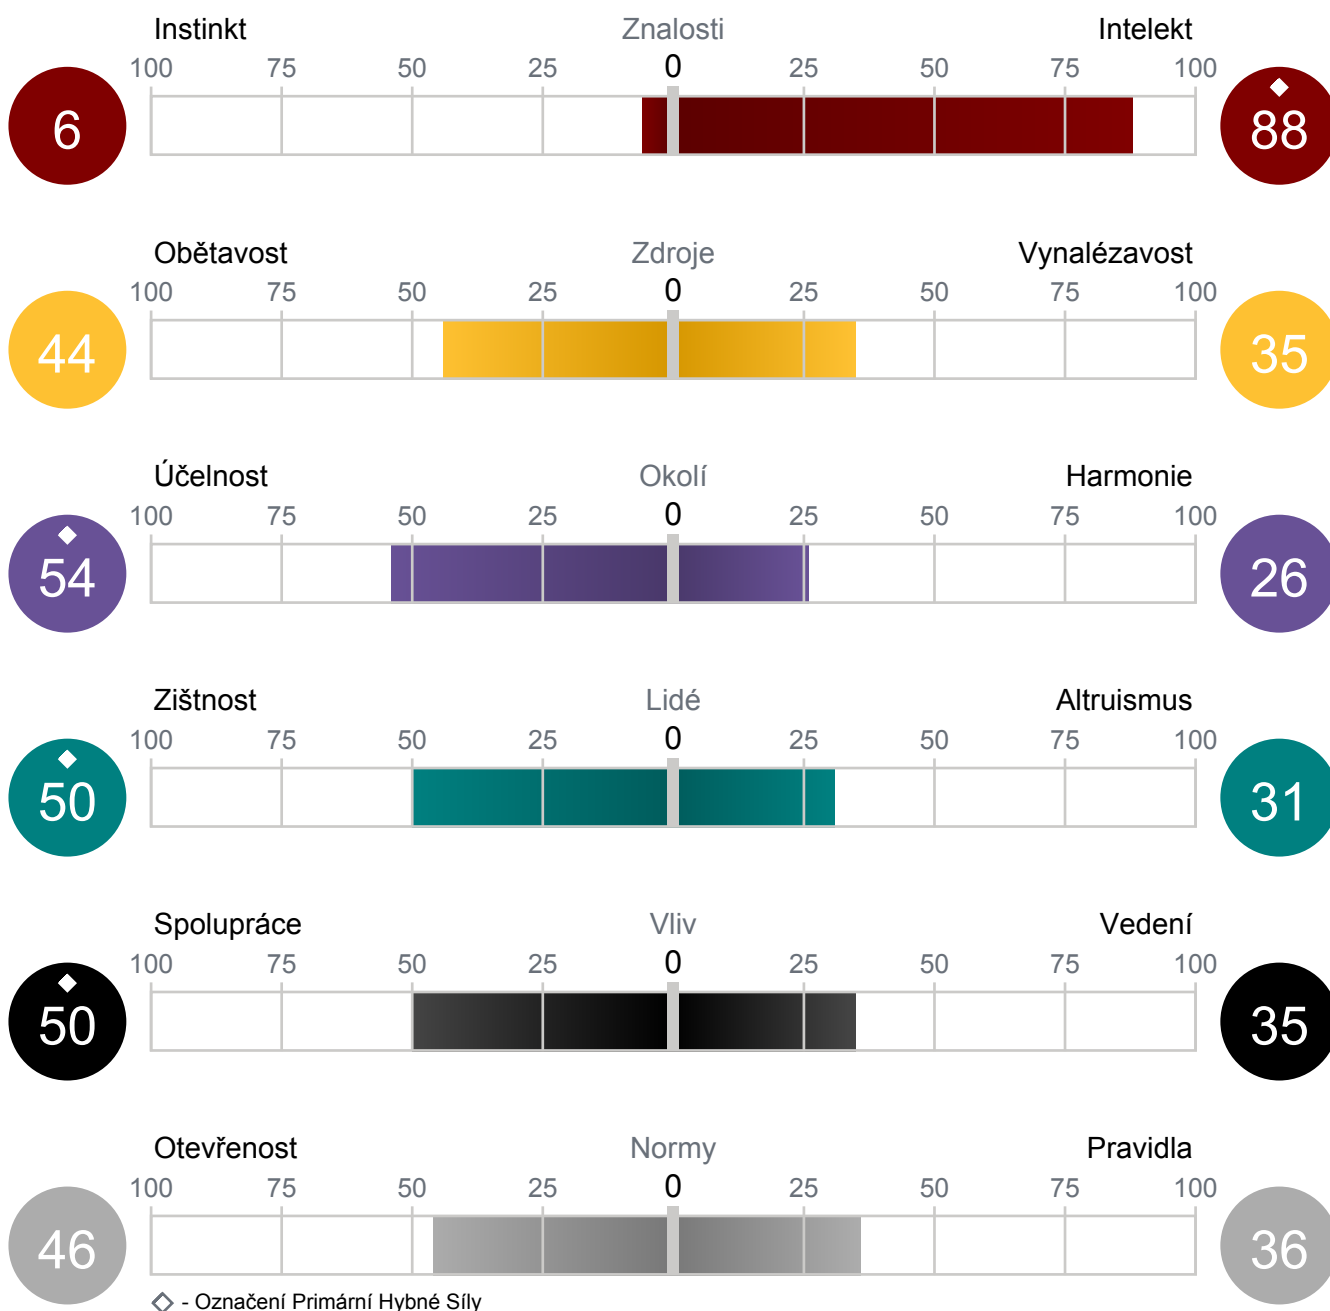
Instinkt
Znalosti
Intelekt
100 75 50 25 0 25 50 75 100
6
88

Obětavost
Zdroje
Vynalézavost
100 75 50 25 0 25 50 75 100
44
35

Účelnost
Okolí
Harmonie
100 75 50 25 0 25 50 75 100
54
26

Zištnost
Lidé
Altruismus
100 75 50 25 0 25 50 75 100
50
31

Spolupráce
Vliv
Vedení
100 75 50 25 0 25 50 75 100
50
35

Otevřenost
Normy
Pravidla
100 75 50 25 0 25 50 75 100
46
36

◇ - Označení Primární Hybné Síly